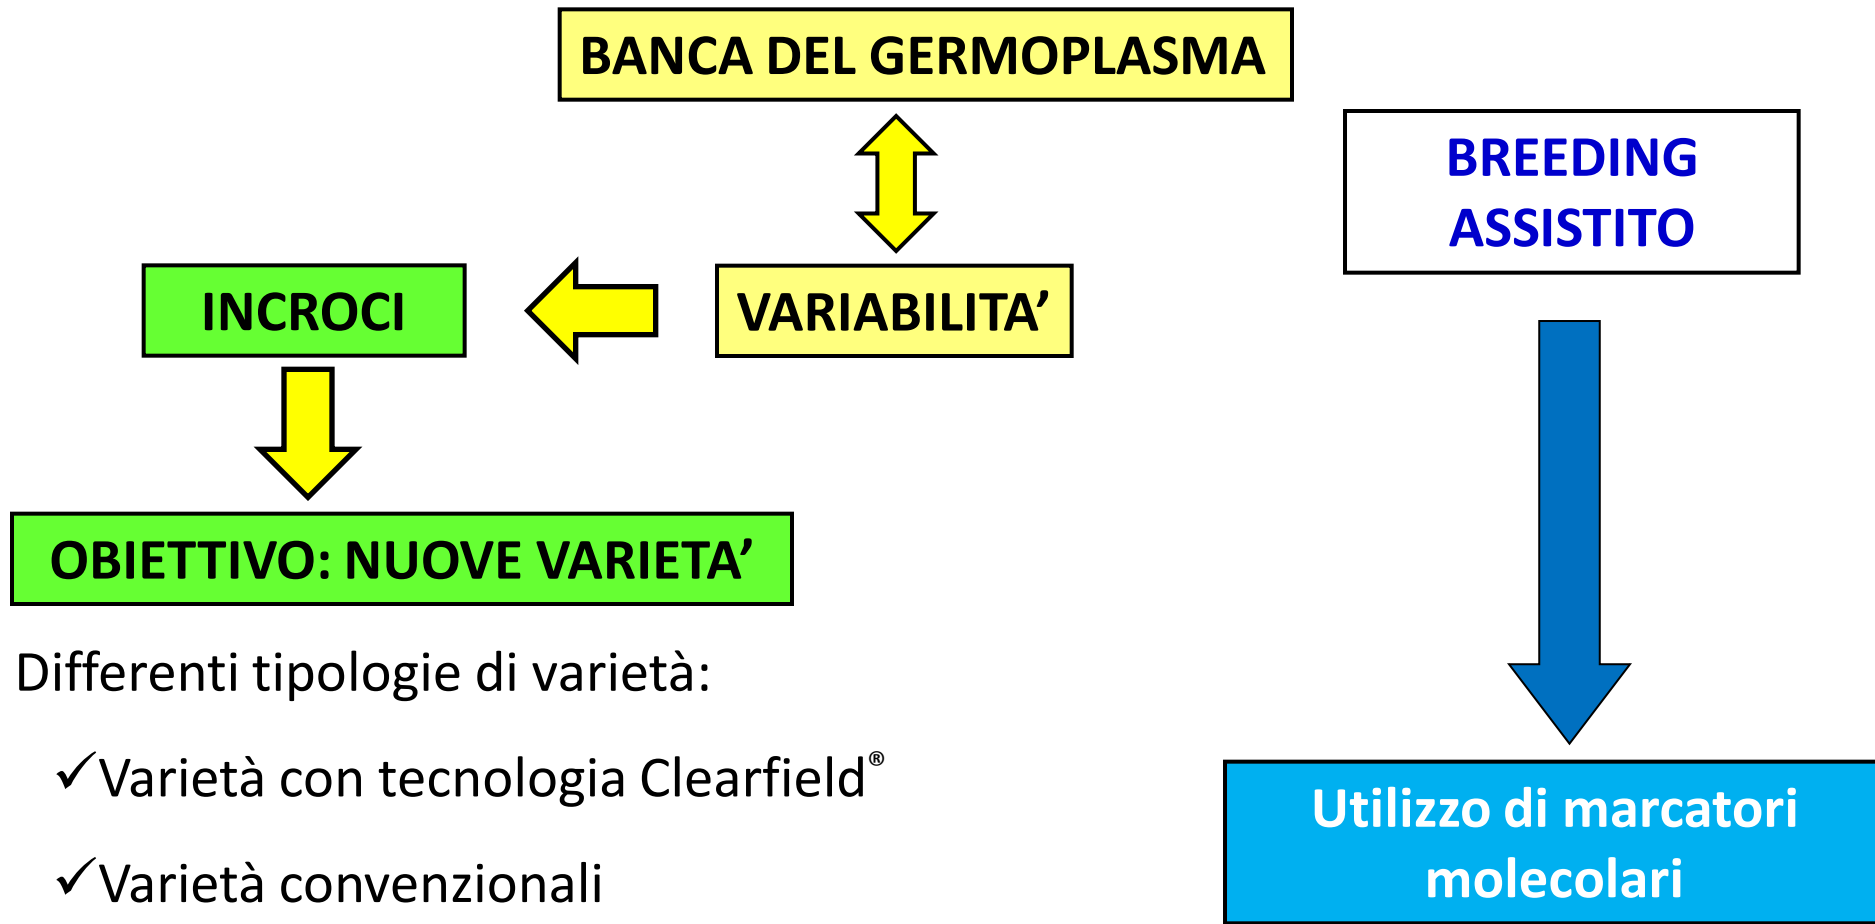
BANCA DEL GERMOPLASMA

BREEDING ASSISTITO

INCROCI

VARIABILITA'

OBIETTIVO: NUOVE VARIETA'

Differenti tipologie di varietà:

✓Varietà con tecnologia Clearfield®

✓Varietà convenzionali

Utilizzo di marcatori molecolari